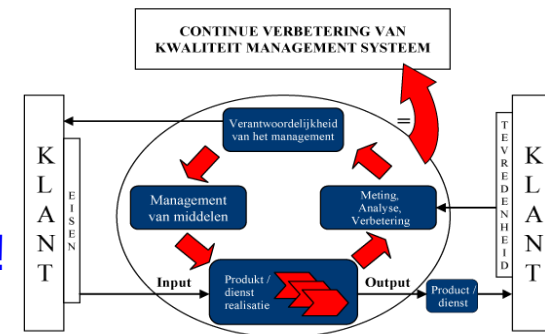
CONTINUE VERBETERING VAN KWALITEIT MANAGEMENT SYSTEEM

K L A N T

E I S E N

Verantwoordelijkheid van het management

=

T E V R E D E N H E I D

K L A N T

Management van middelen

Meting, Analyse, Verbetering

Input

Produkt / dienst realisatie

Output

Product / dienst